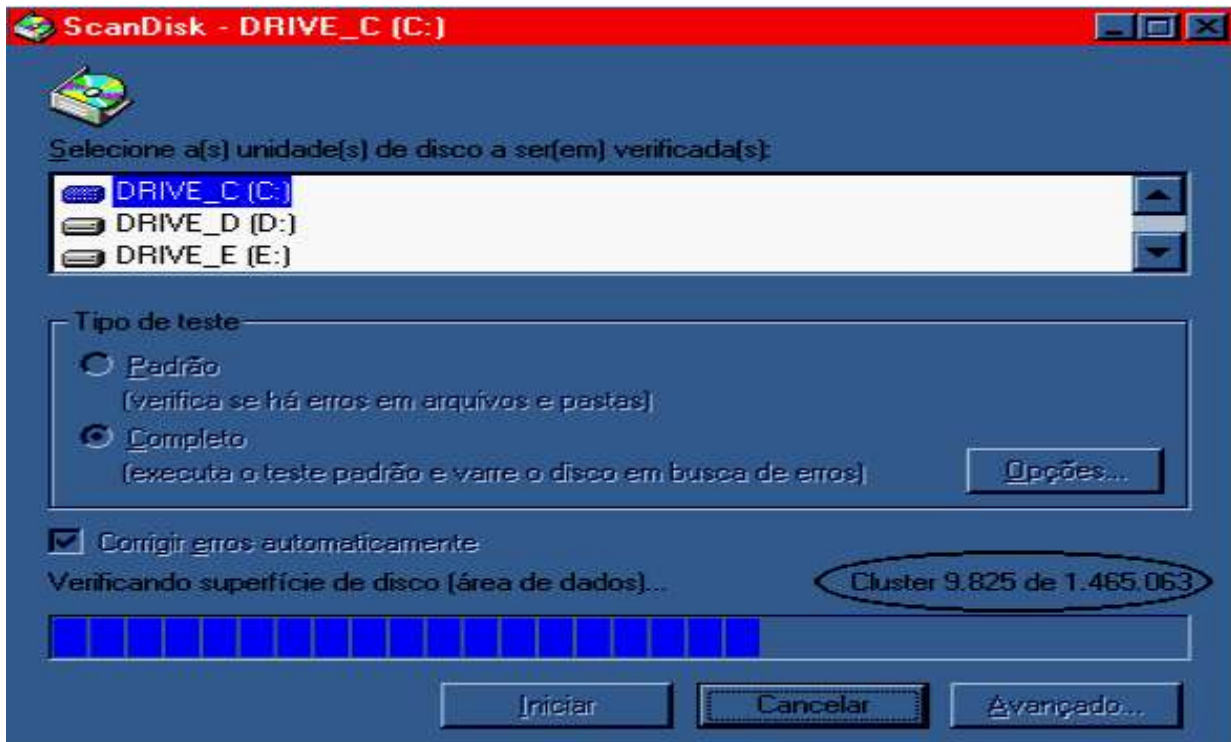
ScanDisk - DRIVE_C (C:)

Selecione a(s) unidade(s) de disco a ser(em) verificada(s):

DRIVE_C (C:)
DRIVE_D (D:)
DRIVE_E (E:)

Tipo de teste

Padrão
(verifica se há erros em arquivos e pastas)

Completo
(executa o teste padrão e varre o disco em busca de erros)

Opções...

Corrigir erros automaticamente

Verificando superfície de disco (área de dados)...

Cluster 9.825 de 1.465.063

Iniciar

Cancelar

Avançado...